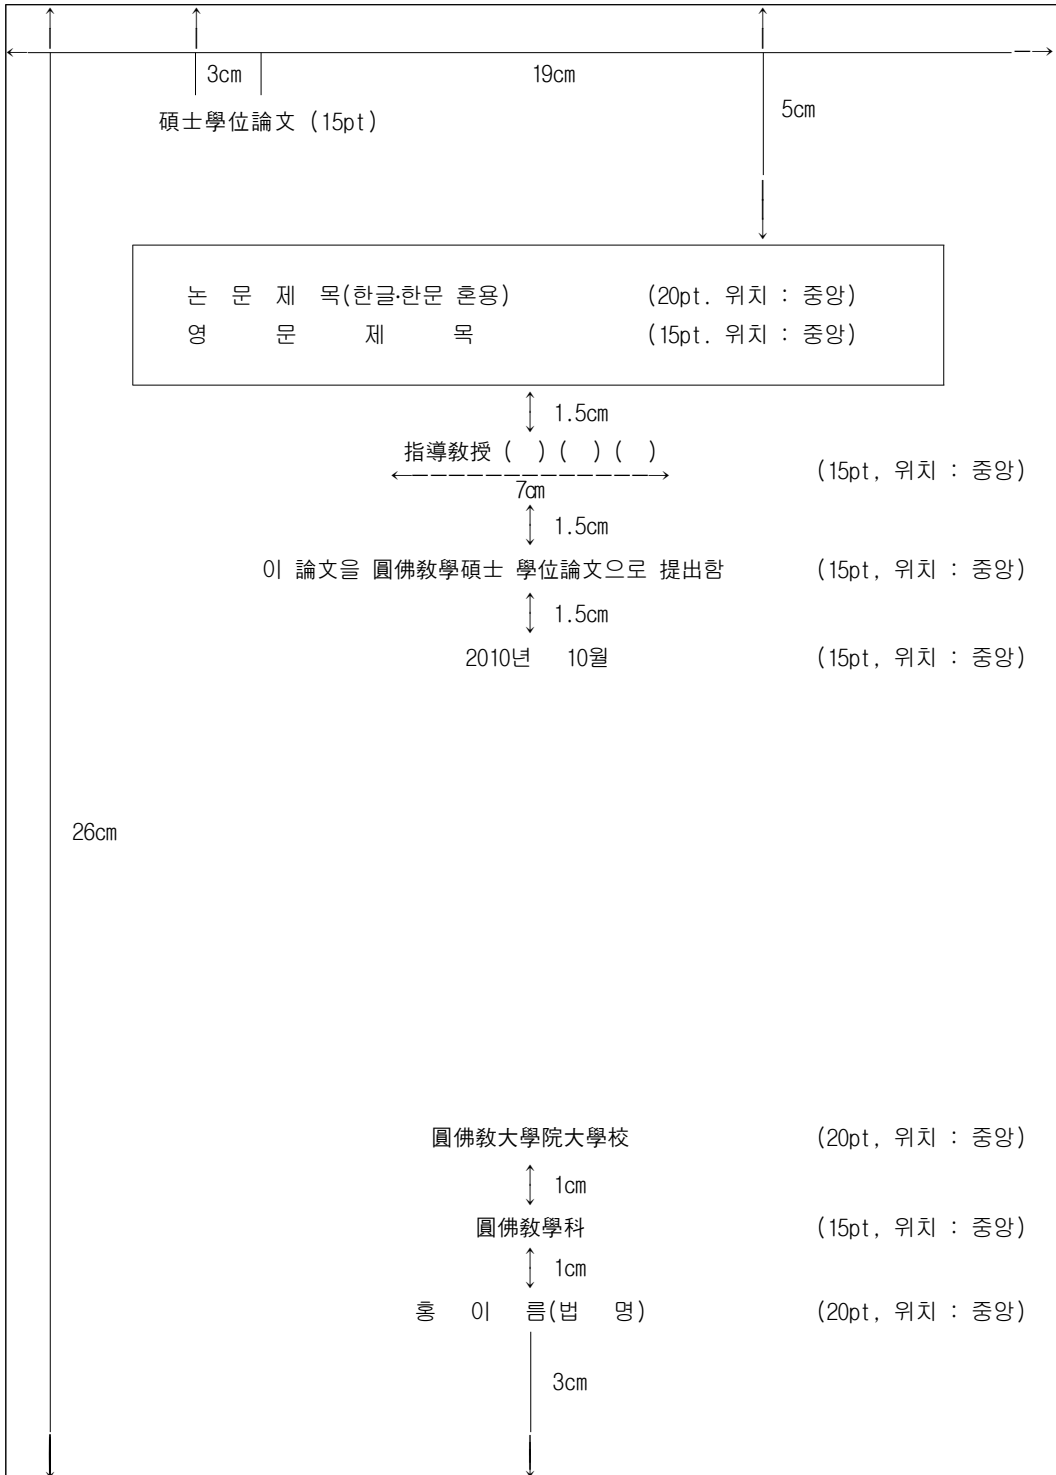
3cm

19cm

5cm

碩士學位論文 (15pt)

논 문 제 목(한글·한문 혼용) (20pt. 위치 : 중앙)

영 문 제 목 (15pt. 위치 : 중앙)

1.5cm

指導教授 ( ) ( ) ( ) (15pt, 위치 : 중앙)

7cm

1.5cm

이 論文을 圓佛教學碩士 學位論文으로 提出함 (15pt, 위치 : 중앙)

1.5cm

2010년 10월 (15pt, 위치 : 중앙)

26cm

圓佛教大學院大學校 (20pt, 위치 : 중앙)

1cm

圓佛教學科 (15pt, 위치 : 중앙)

1cm

홍 이 름(법 명) (20pt, 위치 : 중앙)

3cm